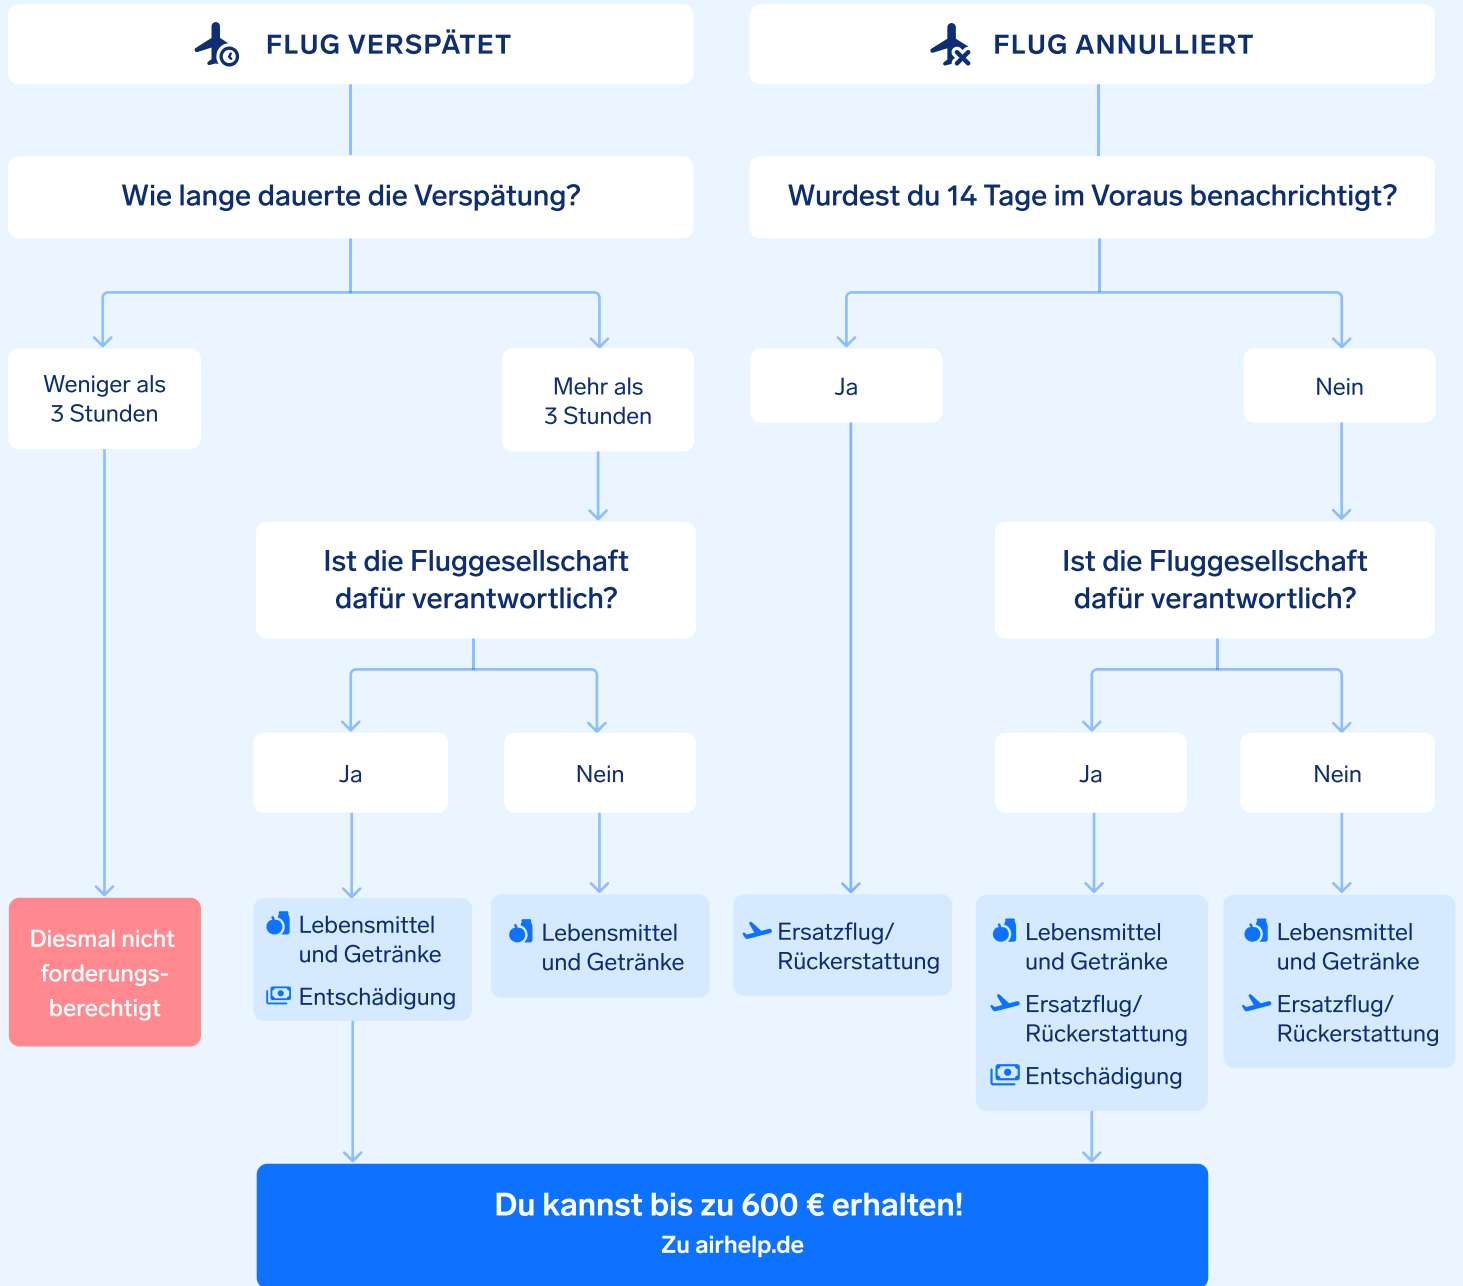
FLUG VERSPÄTET

Wie lange dauerte die Verspätung?

Weniger als 3 Stunden

Mehr als 3 Stunden

Ist die Fluggesellschaft dafür verantwortlich?

Ja

Nein

Diesmal nicht forderungsberechtigt

Lebensmittel und Getränke
Entschädigung

Lebensmittel und Getränke

FLUG ANNULLIERT

Wurdest du 14 Tage im Voraus benachrichtigt?

Ja

Nein

Ist die Fluggesellschaft dafür verantwortlich?

Ja

Nein

Ersatzflug/ Rückerstattung

Lebensmittel und Getränke
Ersatzflug/ Rückerstattung
Entschädigung

Lebensmittel und Getränke
Ersatzflug/ Rückerstattung

Du kannst bis zu 600 € erhalten!
Zu airhelp.de